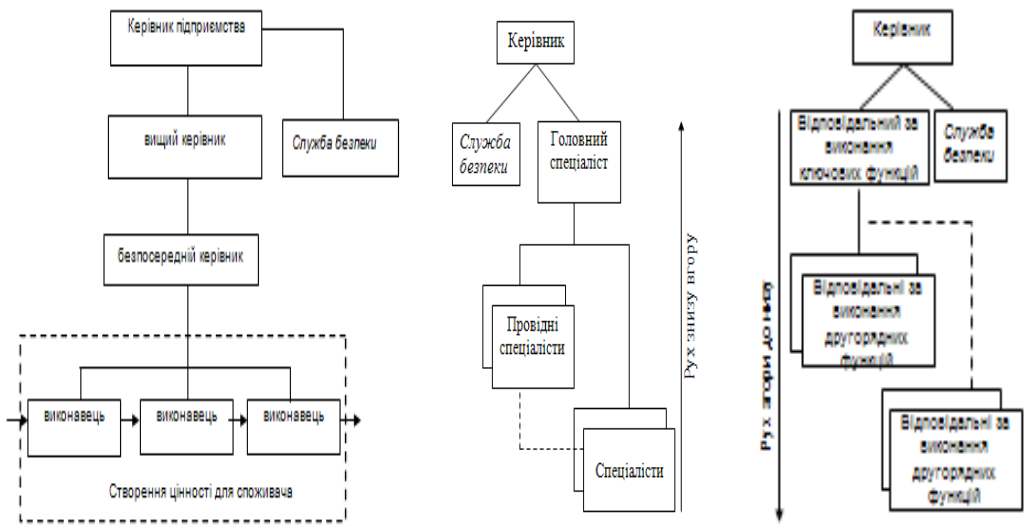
Керівник підприємства

вищий керівник

Служба безпеки

безпосередній керівник

виконавець

виконавець

виконавець

Створення цінності для споживача

Керівник

Служба безпеки

Головний спеціаліст

Провідні спеціалісти

Спеціалісти

Рух знизу вгору

Керівник

Відповідальний за виконання ключових функцій

Служба безпеки

Відповідальні за виконання другорядних функцій

Відповідальні за виконання другорядних функцій

Рух згори до низу